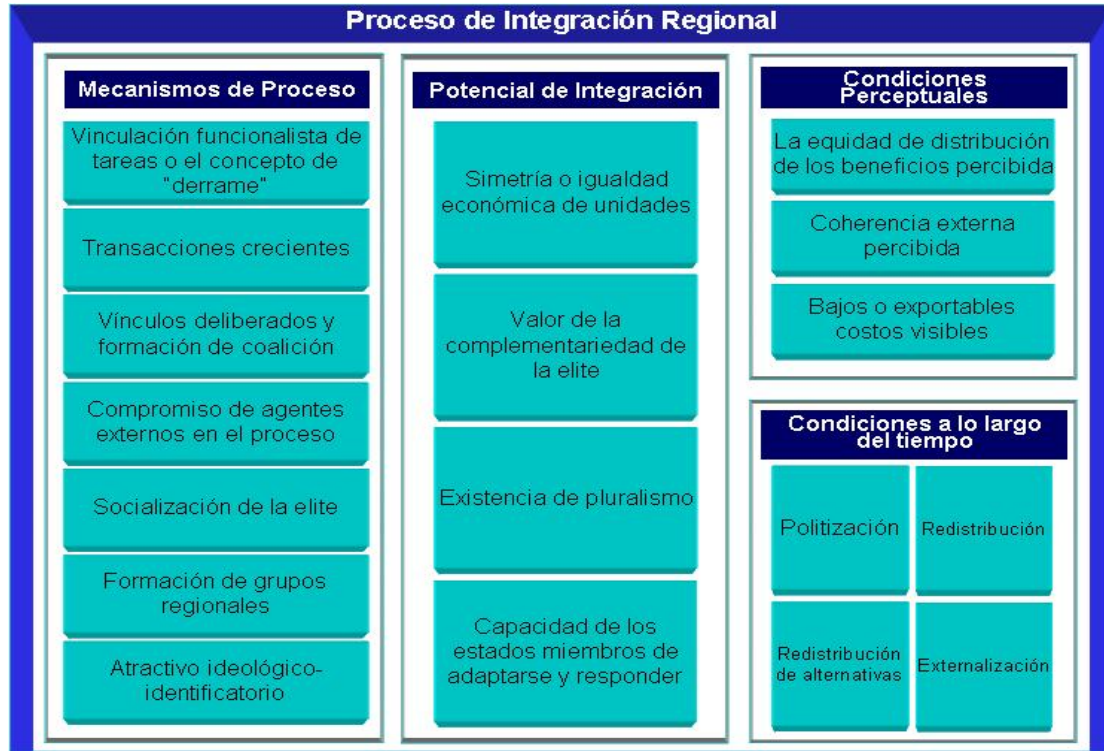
Proceso de Integración Regional

Mecanismos de Proceso

Vinculación funcionalista de tareas o el concepto de "derrame"

Transacciones crecientes

Vínculos deliberados y formación de coalición

Compromiso de agentes externos en el proceso

Socialización de la elite

Formación de grupos regionales

Atractivo ideológico-identificatorio

Potencial de Integración

Simetría o igualdad económica de unidades

Valor de la complementariedad de la elite

Existencia de pluralismo

Capacidad de los estados miembros de adaptarse y responder

Condiciones Perceptuales

La equidad de distribución de los beneficios percibida

Coherencia externa percibida

Bajos o exportables costos visibles

Condiciones a lo largo del tiempo

Politización

Redistribución

Redistribución de alternativas

Externalización